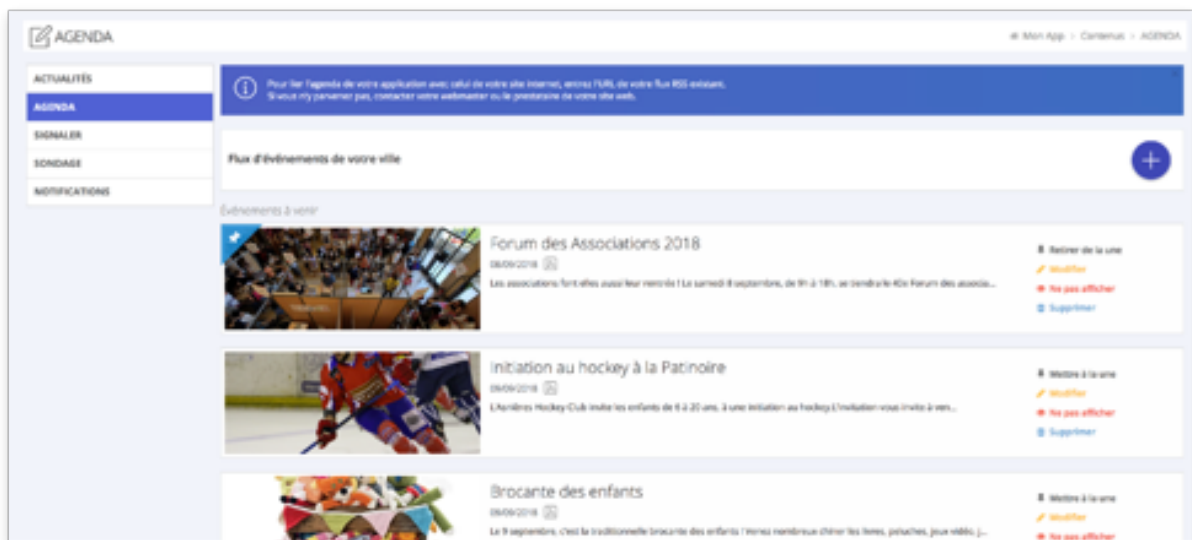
AGENDA

Mon App > Contenus > AGENDA

ACTUALITÉS
AGENDA
SIGNALER
SONDAGE
NOTIFICATIONS

Pour lier l'agenda de votre application avec celui de votre site internet, entrez l'URL de votre flux RSS existant.
Si vous n'y parvenez pas, contacter votre webmaster ou le prestataire de votre site web.

Flux d'événements de votre ville

Événements à venir

Forum des Associations 2018
08/09/2018
Les associations font elles aussi leur rentrée ! Le samedi 8 septembre, de 9h à 18h, se tiendra le 40e Forum des associa...
Retirer de la une
Modifier
Ne pas afficher
Supprimer

Initiation au hockey à la Patinoire
09/09/2018
L'Asnières Hockey Club invite les enfants de 6 à 20 ans, à une initiation au hockey L'initiation vous invite à ven...
Mettre à la une
Modifier
Ne pas afficher
Supprimer

Brocante des enfants
09/09/2018
Le 9 septembre, c'est la traditionnelle brocante des enfants ! Venez nombreux chiner les livres, peluches, jeux vidéo, j...
Mettre à la une
Modifier
Ne pas afficher